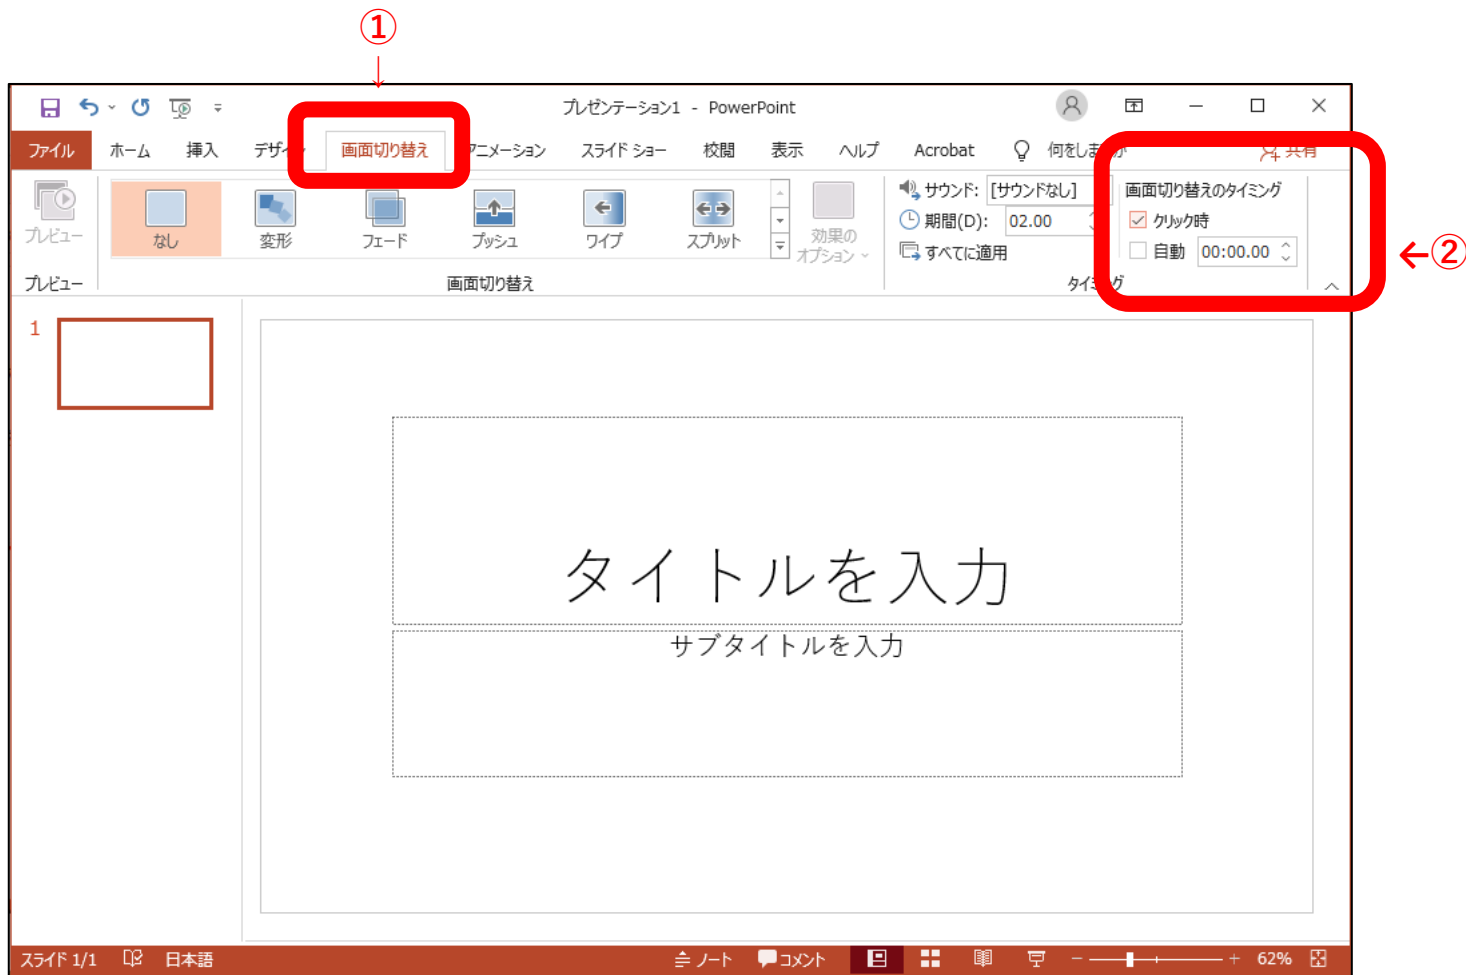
①

プレゼンテーション1 - PowerPoint

ファイル ホーム 挿入 デザイ 画面切り替え アニメーション スライド ショー 校閲 表示 ヘルプ Acrobat 何をしま か 共有

プレビュー
プレビュー

なし 変形 フェード プッシュ ワイプ スプリット 効果の オプション
画面切り替え

サウンド: [サウンドなし]
期間(D): 02.00
すべてに適用
タイ グ

画面切り替えのタイミング
クリック時
自動 00:00.00

←②

1

タイトルを入力
サブタイトルを入力

スライド 1/1 日本語 ノート コメント 62%